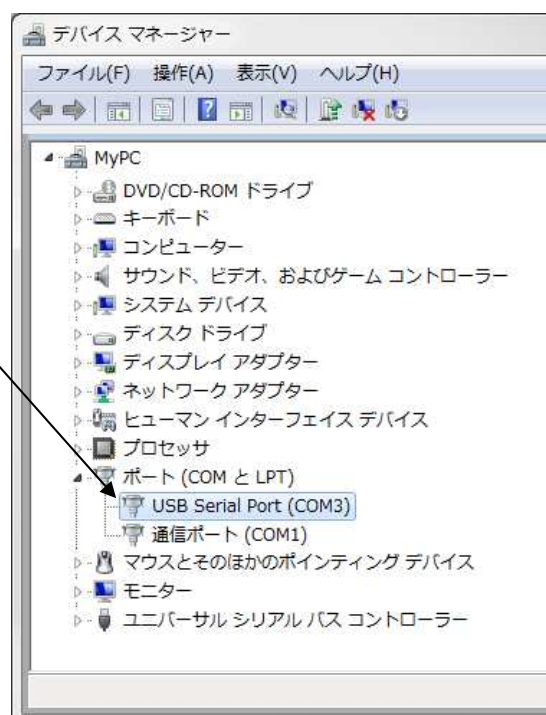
デバイス マネージャー

ファイル(F) 操作(A) 表示(V) ヘルプ(H)

MyPC
DVD/CD-ROM ドライブ
キーボード
コンピューター
サウンド、ビデオ、およびゲーム コントローラー
システム デバイス
ディスク ドライブ
ディスプレイ アダプター
ネットワーク アダプター
ヒューマン インターフェイス デバイス
プロセッサ
ポート (COM と LPT)
USB Serial Port (COM3)
通信ポート (COM1)
マウスとそのほかのポインティング デバイス
モニター
ユニバーサル シリアル バス コントローラー